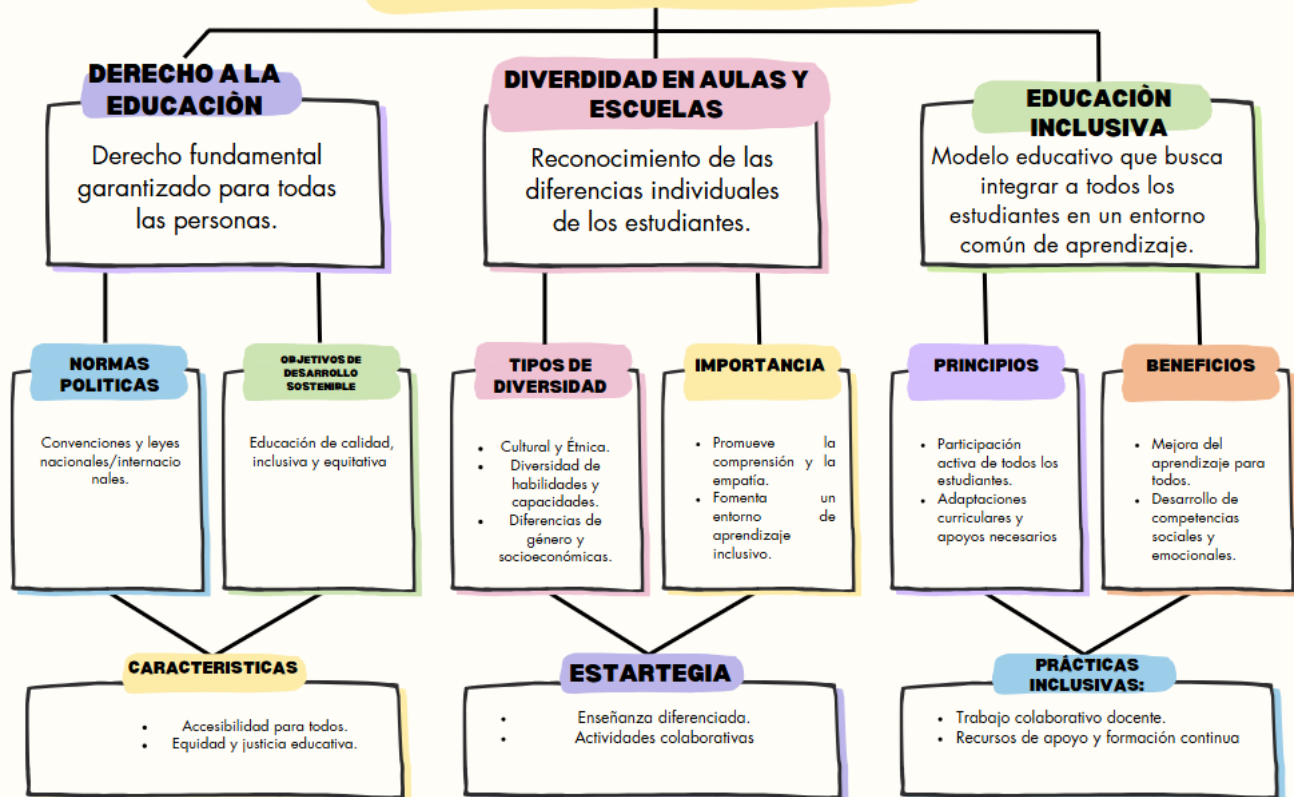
DERECHO A LA EDUCACIÒN

Derecho fundamental garantizado para todas las personas.

DIVERDIDAD EN AULAS Y ESCUELAS

Reconocimiento de las diferencias individuales de los estudiantes.

EDUCACIÒN INCLUSIVA

Modelo educativo que busca integrar a todos los estudiantes en un entorno común de aprendizaje.

NORMAS POLITICAS

Convenciones y leyes nacionales/internacionales.

OBJETIVOS DE DESARROLLO SOSTENIBLE

Educación de calidad, inclusiva y equitativa

TIPOS DE DIVERSIDAD

- Cultural y Étnica.
- Diversidad de habilidades y capacidades.
- Diferencias de género y socioeconómicas.

IMPORTANCIA

- Promueve la comprensión y la empatía.
- Fomenta un entorno de aprendizaje inclusivo.

PRINCIPIOS

- Participación activa de todos los estudiantes.
- Adaptaciones curriculares y apoyos necesarios

BENEFICIOS

- Mejora del aprendizaje para todos.
- Desarrollo de competencias sociales y emocionales.

CARACTERISTICAS

- Accesibilidad para todos.
- Equidad y justicia educativa.

ESTARTEGIA

- Enseñanza diferenciada.
- Actividades colaborativas

PRÁCTICAS INCLUSIVAS:

- Trabajo colaborativo docente.
- Recursos de apoyo y formación continua